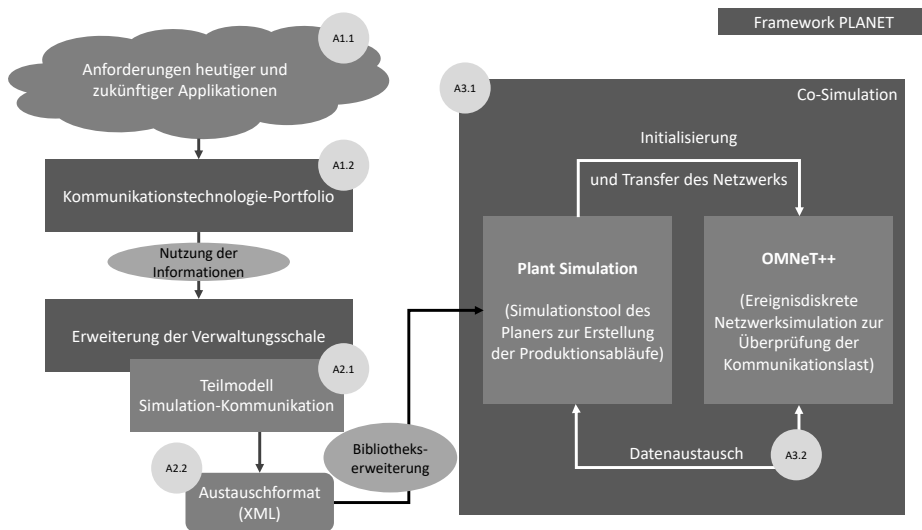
Framework PLANET

A1.1

Anforderungen heutiger und zukünftiger Applikationen

A1.2

Kommunikationstechnologie-Portfolio

Nutzung der Informationen

Erweiterung der Verwaltungsschale

A2.1

Teilmodell Simulation-Kommunikation

A2.2

Austauschformat (XML)

Bibliothekserweiterung

A3.1

Co-Simulation

Initialisierung

und Transfer des Netzwerks

Plant Simulation

(Simulationstool des Planers zur Erstellung der Produktionsabläufe)

OMNeT++

(Ereignisdiskrete Netzwerksimulation zur Überprüfung der Kommunikationslast)

Datenaustausch

A3.2